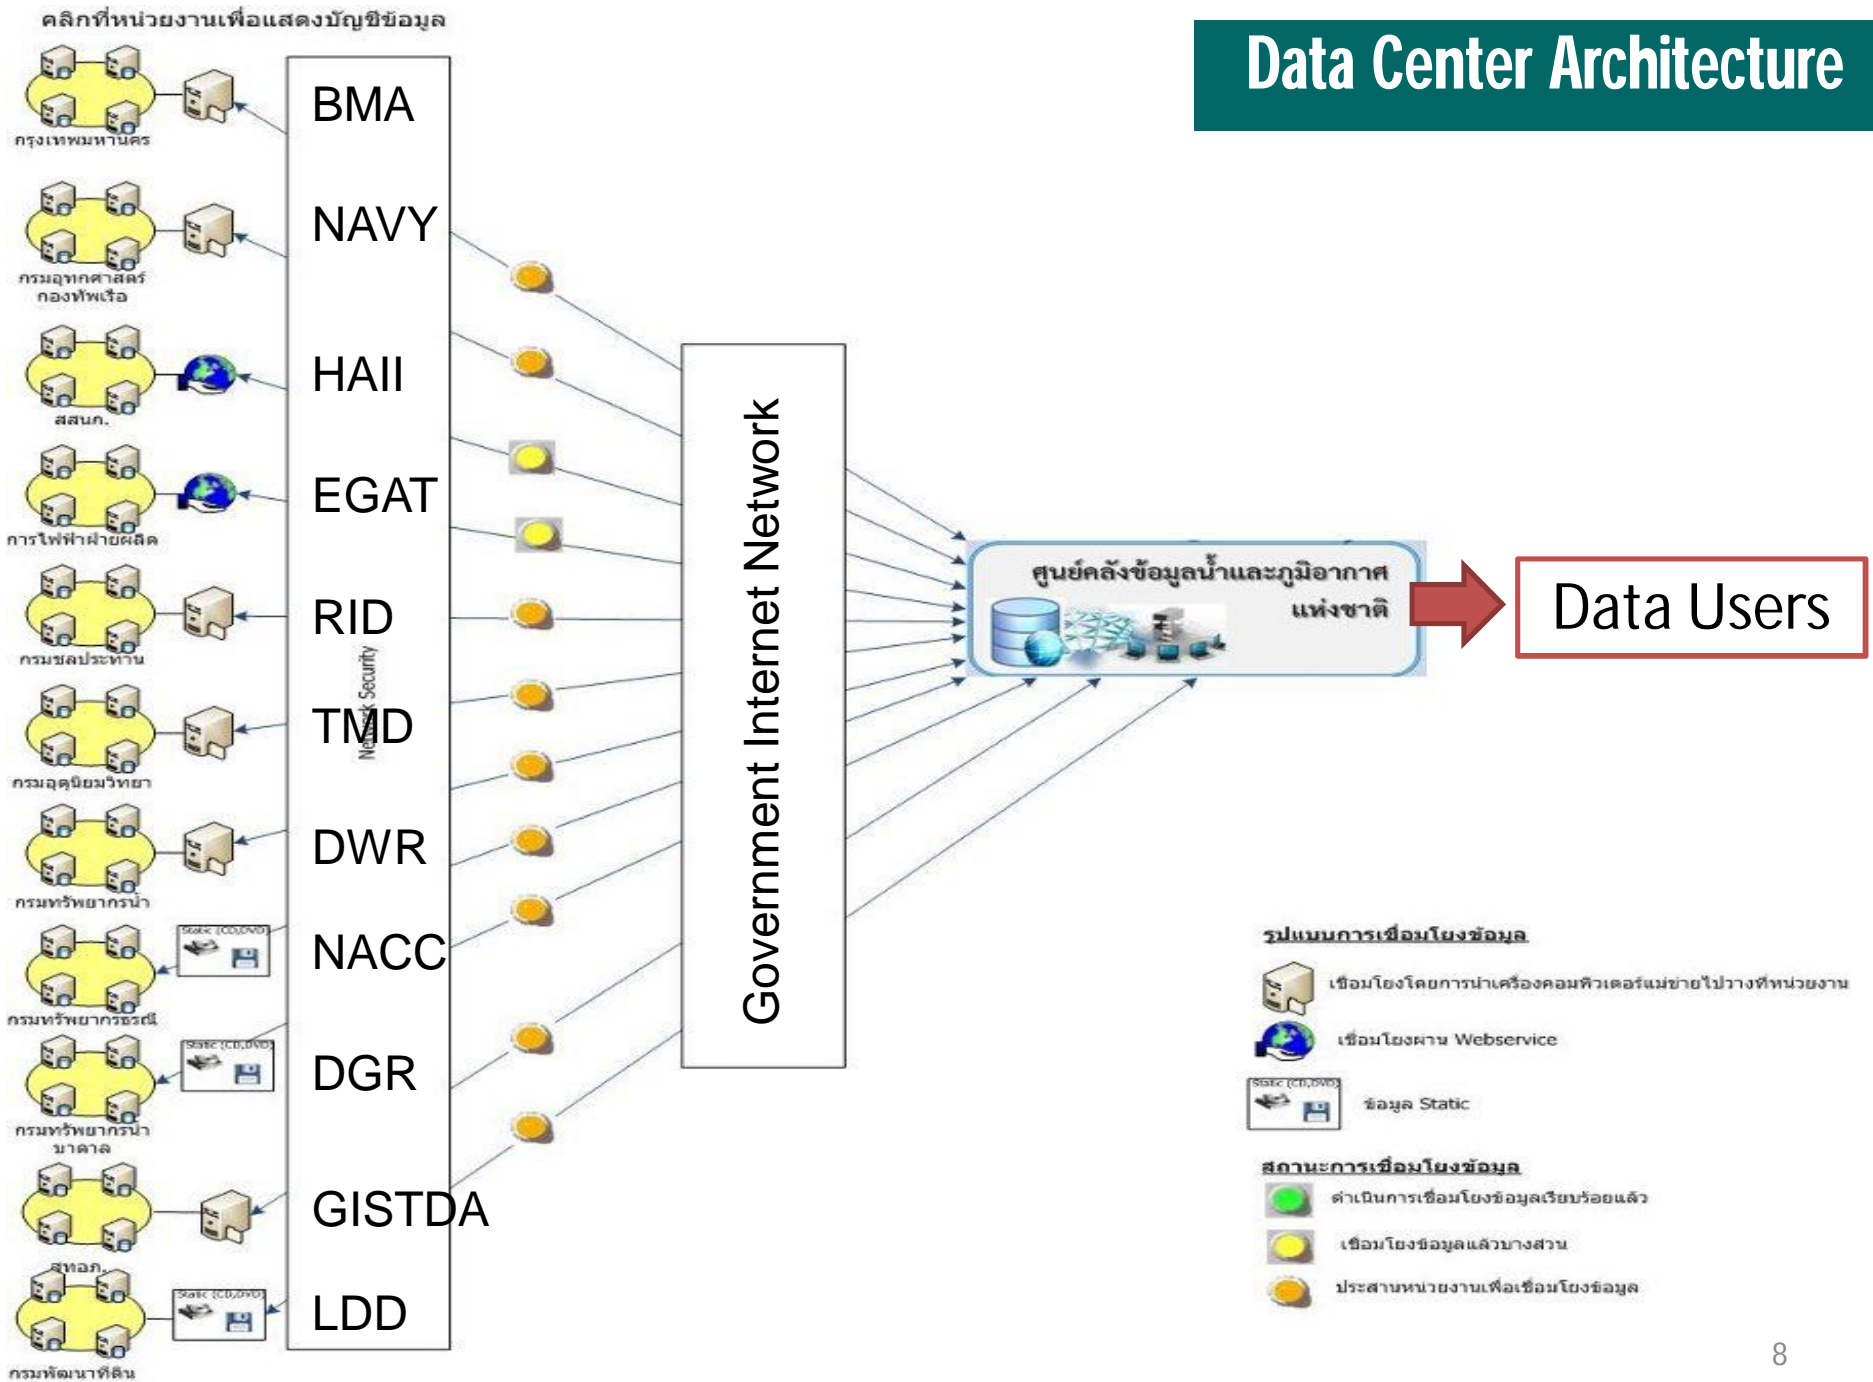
คลิกที่หน่วยงานเพื่อแสดงบัญชีข้อมูล

Data Center Architecture

กรุงเทพมหานคร

BMA

กรมอุทกศาสตร์ กองทัพเรือ

NAVY

สสนก.

HAII

การไฟฟ้าฝ่ายผลิต

EGAT

กรมชลประทาน

RID

Network Security

กรมอุตุนิยมวิทยา

TMD

กรมทรัพยากรน้ำ

DWR

Static (CD,DVD)

กรมทรัพยากรธรณี

NACC

Static (CD,DVD)

กรมทรัพยากรน้ำบาดาล

DGR

สทอภ.

GISTDA

Static (CD,DVD)

กรมพัฒนาที่ดิน

LDD

Government Internet Network

ศูนย์คลังข้อมูลน้ำและภูมิอากาศแห่งชาติ

Data Users

รูปแบบการเชื่อมโยงข้อมูล

เชื่อมโยงโดยการนำเครื่องคอมพิวเตอร์แม่ข่ายไปวางที่หน่วยงาน

เชื่อมโยงผ่าน Webservice

Static (CD,DVD)

ข้อมูล Static

สถานะการเชื่อมโยงข้อมูล

ดำเนินการเชื่อมโยงข้อมูลเรียบร้อยแล้ว

เชื่อมโยงข้อมูลแล้วบางส่วน

ประสานหน่วยงานเพื่อเชื่อมโยงข้อมูล

8